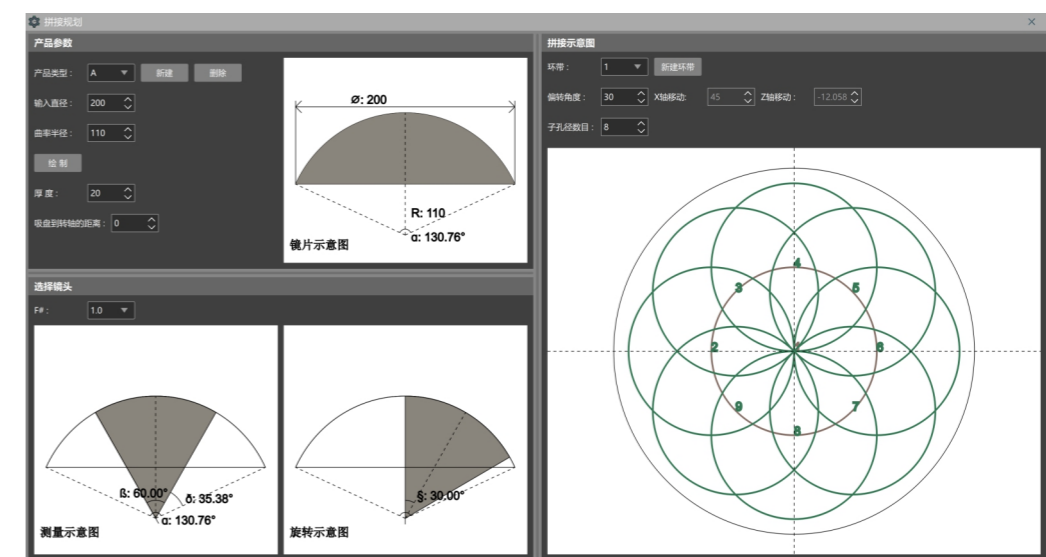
拼接规划

产品参数

产品类型： A 新建 删除

输入直径： 200

曲率半径： 110

绘制

厚度： 20

吸盘到转轴的距离： 0

Ø: 200

R: 110

α: 130.76°

镜片示意图

选择镜头

F#： 1.0

ß: 60.00°

δ: 35.38°

α: 130.76°

测量示意图

§: 30.00°

旋转示意图

拼接示意图

环带： 1 新建环带

偏转角度： 30 X轴移动： 45 Z轴移动： -12.058

子孔径数目： 8

4

3

5

2

6

9

7

8